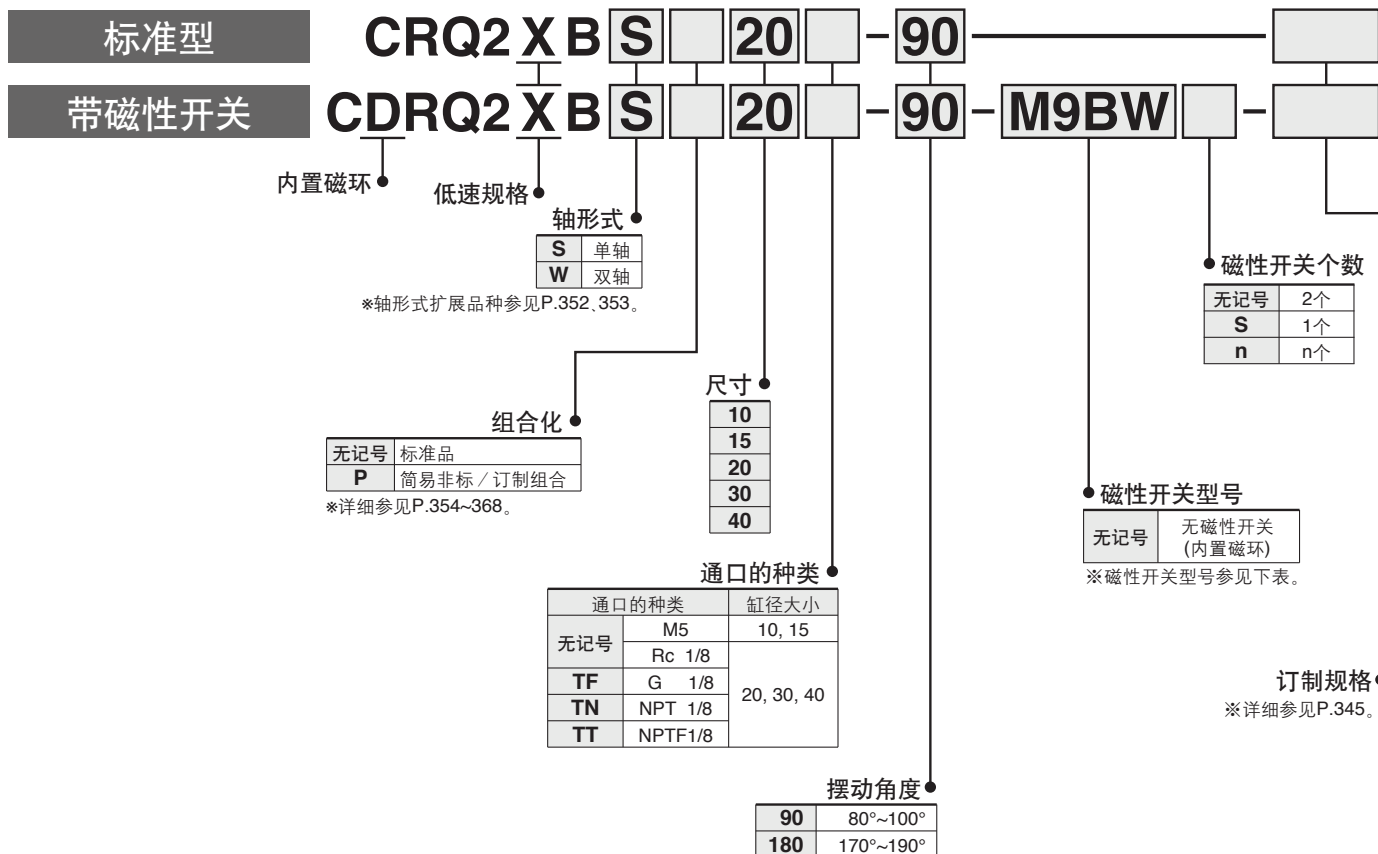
标准型 CRQ2 X B S 20 - 90

带磁性开关 CDRQ2 X B S 20 - 90 - M9BW -

内置磁环

低速规格

轴形式

| S | 单轴 |
|---|---|
| W | 双轴 |

※轴形式扩展品种参见P.352、353。

组合化

| 无记号 | 标准品 |
|---|---|
| P | 简易非标／订制组合 |

※详细参见P.354~368。

尺寸

| 10 |
|---|
| 15 |
| 20 |
| 30 |
| 40 |

通口的种类

| 通口的种类 | | 缸径大小 |
|---|---|---|
| 无记号 | M5 | 10, 15 |
| | Rc 1/8 | 20, 30, 40 |
| TF | G 1/8 | |
| TN | NPT 1/8 | |
| TT | NPTF1/8 | |

摆动角度

| 90 | 80°~100° |
|---|---|
| 180 | 170°~190° |

磁性开关个数

| 无记号 | 2个 |
|---|---|
| S | 1个 |
| n | n个 |

磁性开关型号

| 无记号 | 无磁性开关 (内置磁环) |
|---|---|

※磁性开关型号参见下表。

订制规格

※详细参见P.345。